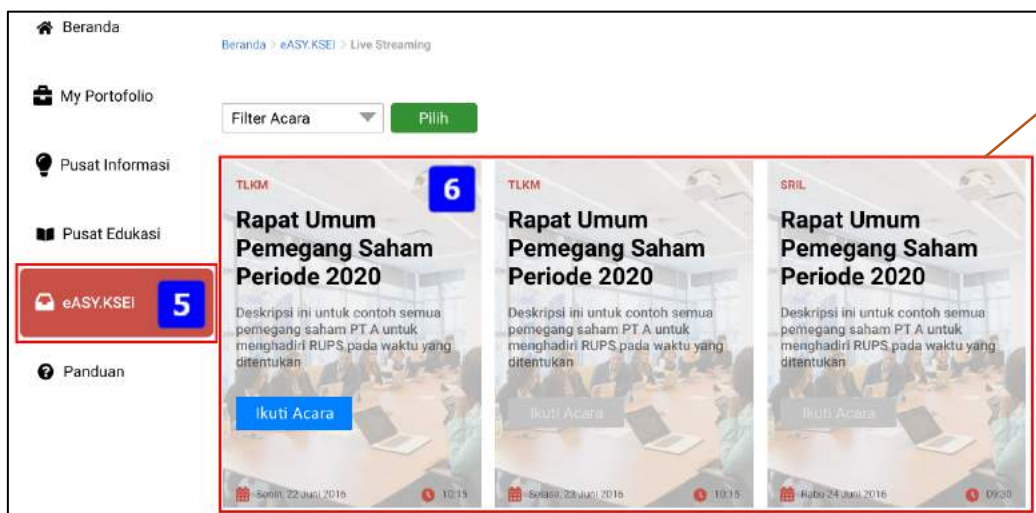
Beranda

My Portofolio

Pusat Informasi

Pusat Edukasi

eASY.KSEI 5

Panduan

Beranda > eASY.KSEI > Live Streaming

Filter Acara

Pilih

6

TLKM

Rapat Umum Pemegang Saham Periode 2020

Deskripsi ini untuk contoh semua pemegang saham PT A untuk menghadiri RUPS pada waktu yang ditentukan

Ikuti Acara

Senin, 22 Juni 2016 10:15

TLKM

Rapat Umum Pemegang Saham Periode 2020

Deskripsi ini untuk contoh semua pemegang saham PT A untuk menghadiri RUPS pada waktu yang ditentukan

Ikuti Acara

Selasa, 23 Juni 2016 10:15

SRIL

Rapat Umum Pemegang Saham Periode 2020

Deskripsi ini untuk contoh semua pemegang saham PT A untuk menghadiri RUPS pada waktu yang ditentukan

Ikuti Acara

Rabu 24 Juni 2016 09:30